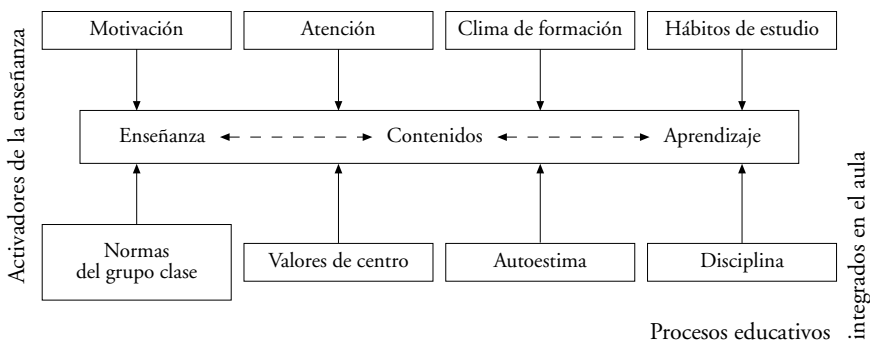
Activadores de la enseñanza

Motivación

Atención

Clima de formación

Hábitos de estudio

Enseñanza

Contenidos

Aprendizaje

Normas del grupo clase

Valores de centro

Autoestima

Disciplina

Procesos educativos integrados en el aula